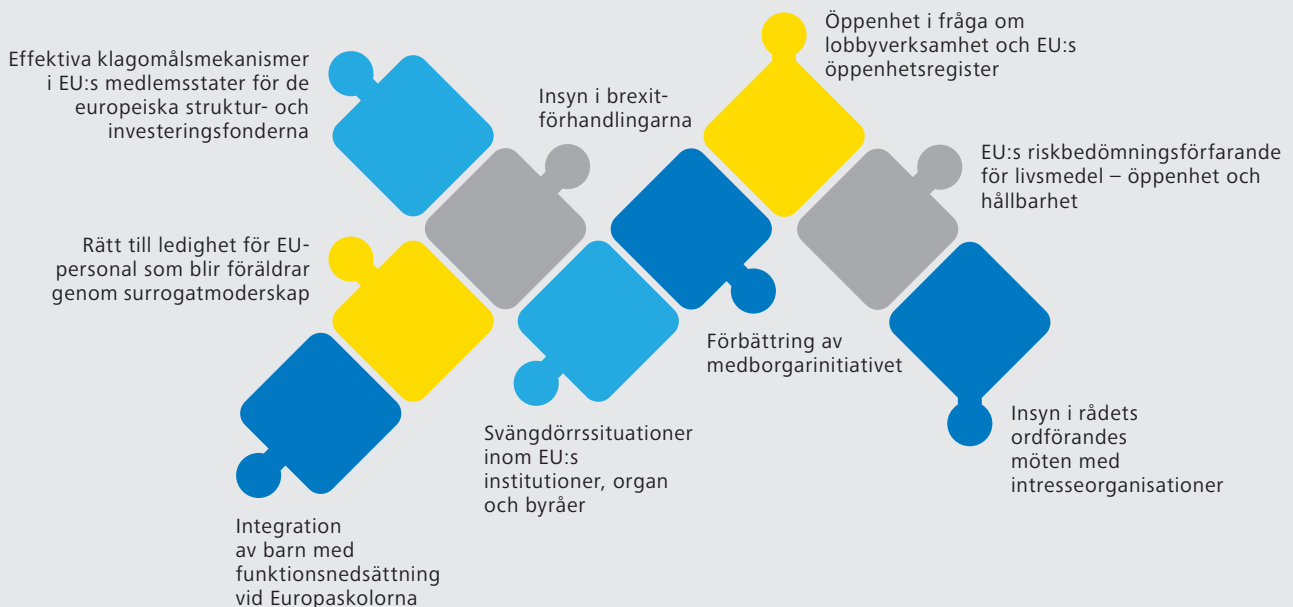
Effektiva klagomålsmekanismer i EU:s medlemsstater för de europeiska struktur- och investeringsfonderna

Insyn i brexitförhandlingarna

Öppenhet i fråga om lobbyverksamhet och EU:s öppenhetsregister

EU:s riskbedömningsförfarande för livsmedel – öppenhet och hållbarhet

Rätt till ledighet för EU-personal som blir föräldrar genom surrogatmoderskap

Förbättring av medborgarinitiativet

Insyn i rådets ordförandes möten med intresseorganisationer

Svängdörrssituationer inom EU:s institutioner, organ och byråer

Integration av barn med funktionsnedsättning vid Europaskolorna